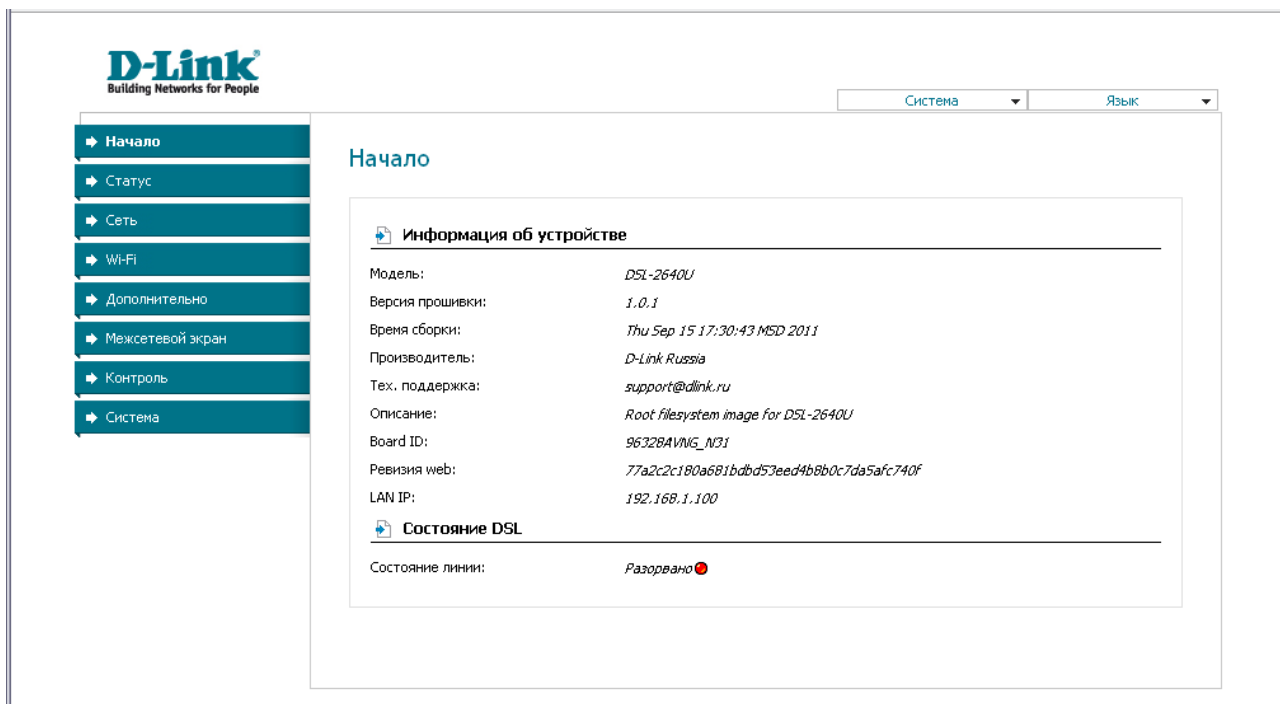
D-Link
Building Networks for People

Система
Язык

Начало
Статус
Сеть
Wi-Fi
Дополнительно
Межсетевой экран
Контроль
Система

Начало

Информация об устройстве

| | |
|---|---|
| Модель: | DSL-2640U |
| Версия прошивки: | 1.0.1 |
| Время сборки: | Thu Sep 15 17:30:43 MSD 2011 |
| Производитель: | D-Link Russia |
| Тех. поддержка: | support@dlink.ru |
| Описание: | Root filesystem image for DSL-2640U |
| Board ID: | 96328AVNG_N31 |
| Ревизия web: | 77a2c2c180a681bdbd53eed4b8b0c7da5afc740f |
| LAN IP: | 192.168.1.100 |

Состояние DSL

| | |
|---|---|
| Состояние линии: | Разорвано |